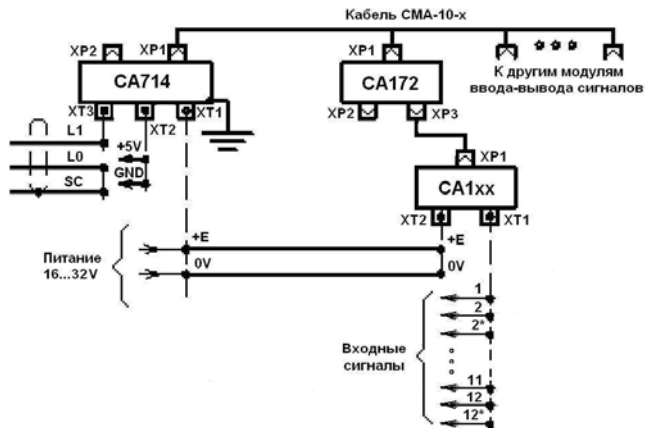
Кабель СМА-10-х

XP2
XP1
CA714
XT3
XT2
XT1
L1
L0
SC
+5V
GND

XP1
CA172
XP2
XP3

К другим модулям ввода-вывода сигналов

XP1
CA1xx
XT2
XT1

+E
0V
Питание 16...32V
+E
0V

1
2
2*
Входные сигналы
11
12
12*